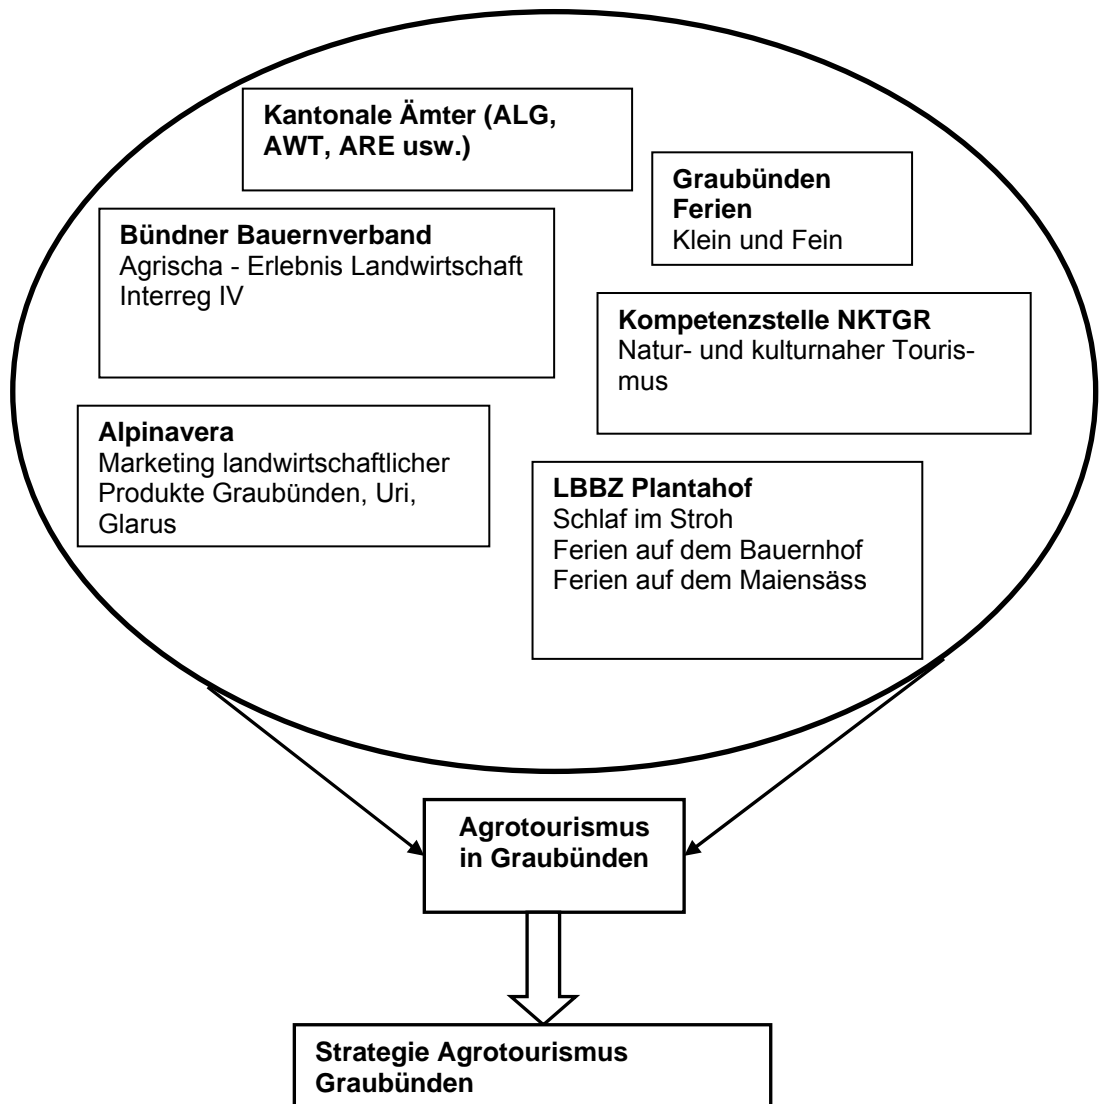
Kantonale Ämter (ALG, AWT, ARE usw.)

Graubünden Ferien
Klein und Fein

Bündner Bauernverband
Agrischa - Erlebnis Landwirtschaft
Interreg IV

Kompetenzstelle NKTGR
Natur- und kulturnaher Tourismus

Alpinavera
Marketing landwirtschaftlicher Produkte Graubünden, Uri, Glarus

LBBZ Plantahof
Schlaf im Stroh
Ferien auf dem Bauernhof
Ferien auf dem Maiensäss

Agrotourismus in Graubünden

Strategie Agrotourismus Graubünden